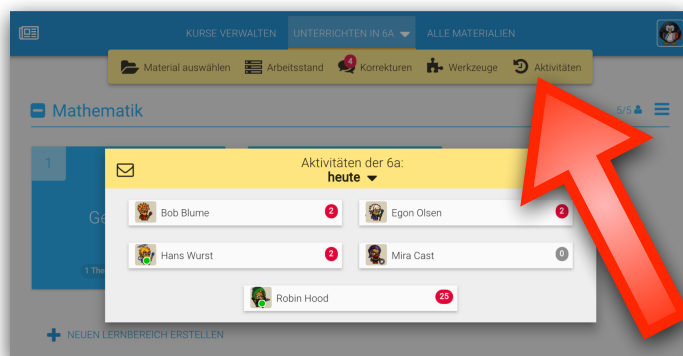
KURSE VERWALTEN UNTERRICHTEN IN 6A ALLE MATERIALIEN

Material auswählen Arbeitsstand 4 Korrekturen Werkzeuge Aktivitäten

Mathematik

5/5

1

Ge

1 The

Aktivitäten der 6a:
heute

Bob Blume 2
Egon Olsen 2
Hans Wurst 2
Mira Cast 0
Robin Hood 25

NEUEN LERNBEREICH ERSTELLEN